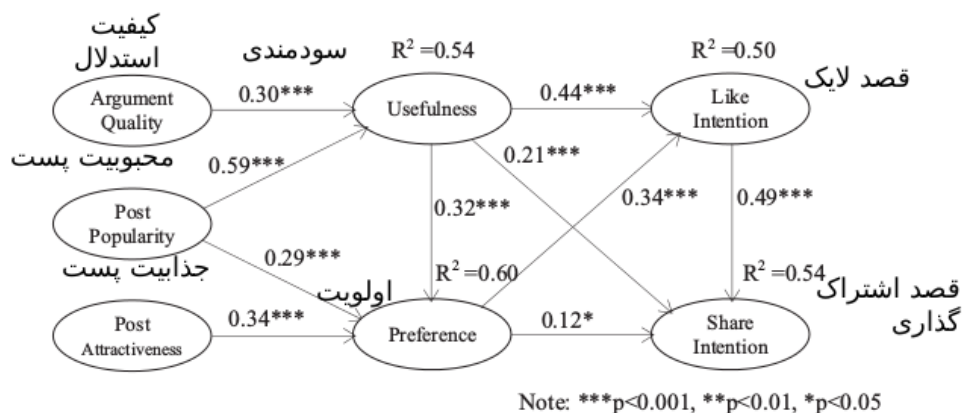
کیفیت استدلال

Argument Quality

سودمندی

$R^2 = 0.54$

Usefulness

0.30***

محبوبیت پست

0.59***

Post Popularity

جذابیت پست

0.29***

0.32***

0.21***

0.44***

$R^2 = 0.50$

Like Intention

قصد لایک

0.34***

0.49***

اولویت

$R^2 = 0.60$

Post Attractiveness

0.34***

Preference

0.12*

$R^2 = 0.54$

قصد اشتراک گذاری

Share Intention

Note: ***p<0.001, **p<0.01, *p<0.05